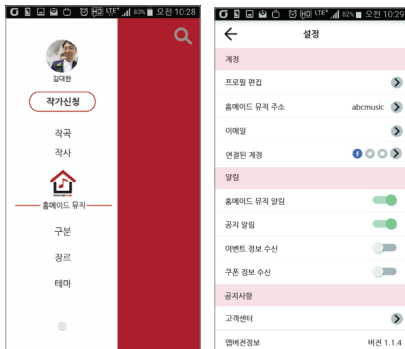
HD LTE 83% 오전 10:28

김대한

작가신청

작곡

작사

홈메이드 뮤직

구분

장르

테마

HD LTE 82% 오전 10:29

설정

계정

프로필 편집

홈메이드 뮤직 주소 abcmusic

이메일

연결된 계정

알림

홈메이드 뮤직 알림

공지 알림

이벤트 정보 수신

쿠폰 정보 수신

공지사항

고객센터

앱버전정보 버전 1.1.4